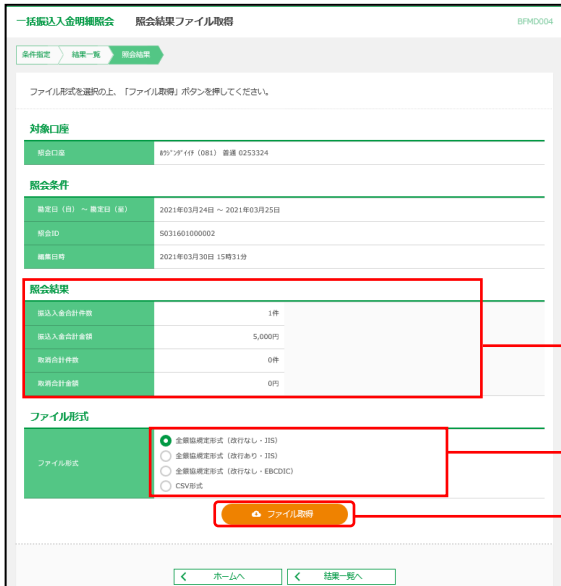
一括振込入金明細照会　照会結果ファイル取得　BFMD004

条件指定　結果一覧　照会結果

ファイル形式を選択の上、「ファイル取得」ボタンを押してください。

対象口座

| 照会口座 | ﾎｳｼﾞﾝﾀﾞｲｲﾁ（081） 普通 0253324 |
|---|---|

照会条件

| 勘定日（自）～ 勘定日（至） | 2021年03月24日 ～ 2021年03月25日 |
|---|---|
| 照会ID | S031601000002 |
| 編集日時 | 2021年03月30日 15時31分 |

照会結果

| 振込入金合計件数 | 1件 |
|---|---|
| 振込入金合計金額 | 5,000円 |
| 取消合計件数 | 0件 |
| 取消合計金額 | 0円 |

ファイル形式

| ファイル形式 | 全銀協規定形式（改行なし・JIS）<br>全銀協規定形式（改行あり・JIS）<br>全銀協規定形式（改行なし・EBCDIC）<br>CSV形式 |
|---|---|

ファイル取得

ホームへ　結果一覧へ